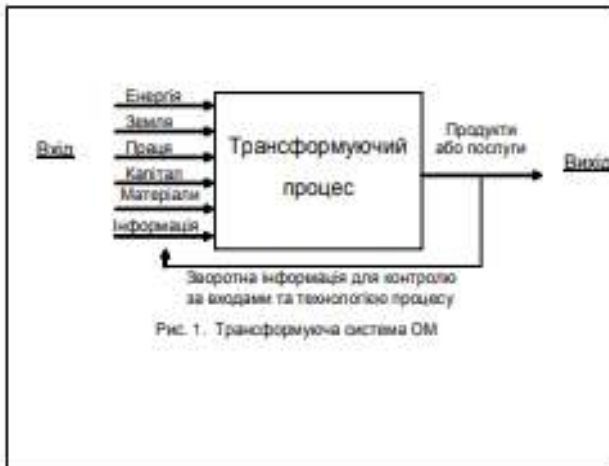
Вхід

Енергія

Земля

Праця

Капітал

Матеріали

Інформація

Трансформуючий процес

Продукти або послуги

Вихід

Зворотна інформація для контролю за входами та технологією процесу

Рис. 1. Трансформуюча система ОМ